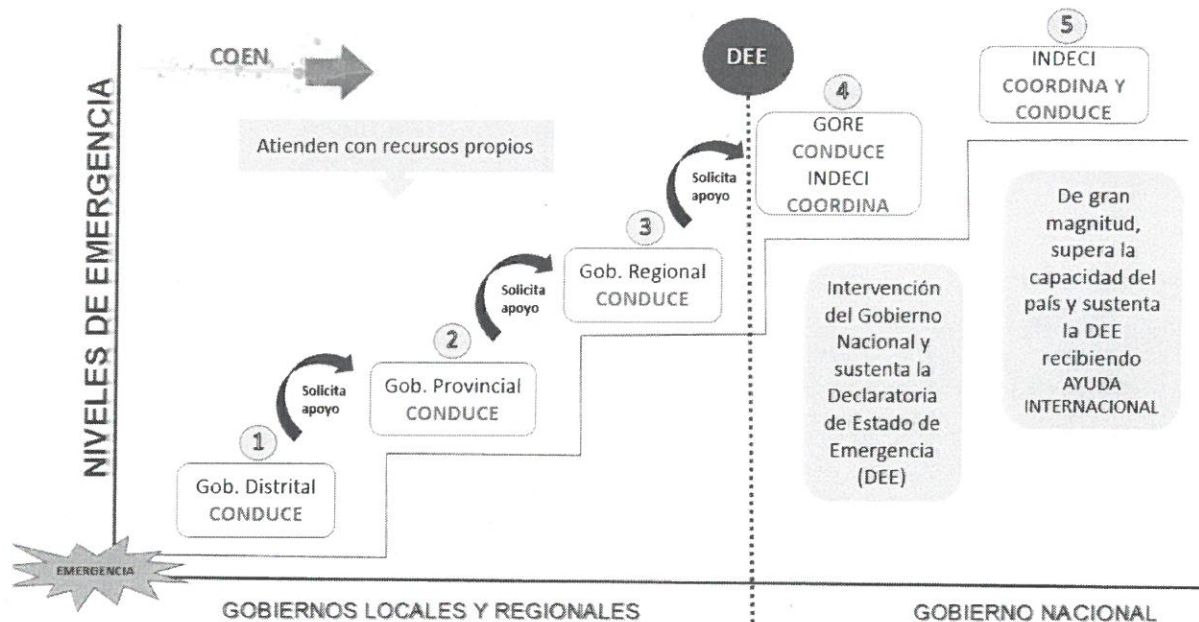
NIVELES DE EMERGENCIA

COEN

Atienden con recursos propios

DEE

5
INDECI
COORDINA Y CONDUCE

4
GORE
CONDUCE
INDECI
COORDINA

Solicita apoyo

3
Gob. Regional
CONDUCE

Solicita apoyo

2
Gob. Provincial
CONDUCE

Solicita apoyo

1
Gob. Distrital
CONDUCE

Intervención del Gobierno Nacional y sustenta la Declaratoria de Estado de Emergencia (DEE)

De gran magnitud, supera la capacidad del país y sustenta la DEE recibiendo AYUDA INTERNACIONAL

EMERGENCIA

GOBIERNOS LOCALES Y REGIONALES

GOBIERNO NACIONAL